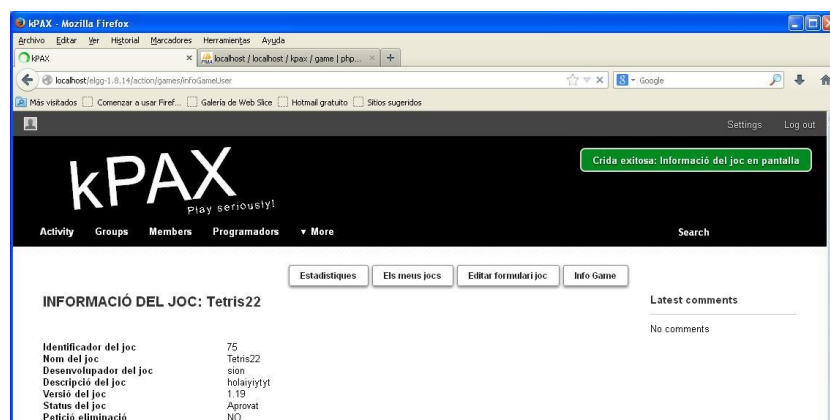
kPAX - Mozilla Firefox

Archivo Editar Ver Historial Marcadores Herramientas Ayuda

kPAX ×

localhost / localhost / kpax / game | php... × +

localhost/elgg-1.8.14/action/games/infoGameUser

Google

Más visitados Comenzar a usar Firef... Galería de Web Slice Hotmail gratuito Sitios sugeridos

Settings Log out

kPAX
Play seriously!

Crida exitosa: Informació del joc en pantalla

Activity Groups Members Programadors ▾ More Search

Estadistiques Els meus jocs Editar formulari joc Info Game

INFORMACIÓ DEL JOC: Tetris22

Latest comments

No comments

| | |
|---|---|
| Identificador del joc | 75 |
| Nom del joc | Tetris22 |
| Desenvolupador del joc | sion |
| Descripció del joc | holaiyiytyt |
| Versió del joc | 1.19 |
| Status del joc | Aprovat |
| Petició eliminació | NO |